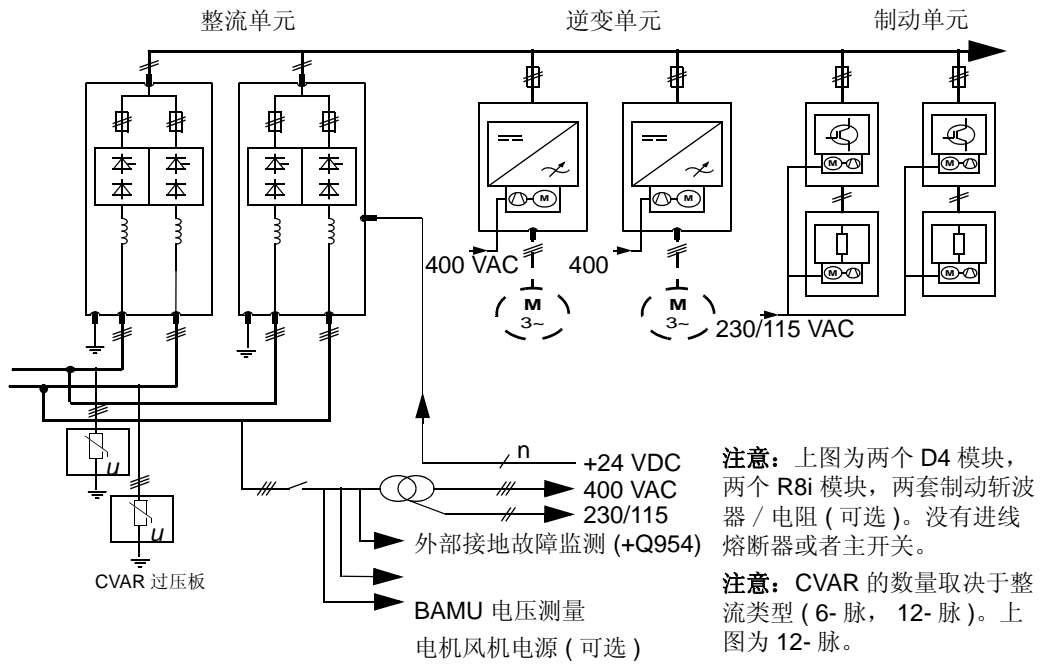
整流单元

逆变单元

制动单元

400 VAC

400

M
3~

M
3~

230/115 VAC

u

u

CVAR 过压板

n

+24 VDC

400 VAC

230/115

外部接地故障监测 (+Q954)

BAMU 电压测量

电机风机电源 ( 可选 )

注意：上图为两个 D4 模块，两个 R8i 模块，两套制动斩波器 / 电阻 ( 可选 )。没有进线熔断器或者主开关。

注意：CVAR 的数量取决于整流类型 ( 6- 脉， 12- 脉 )。上图为 12- 脉。